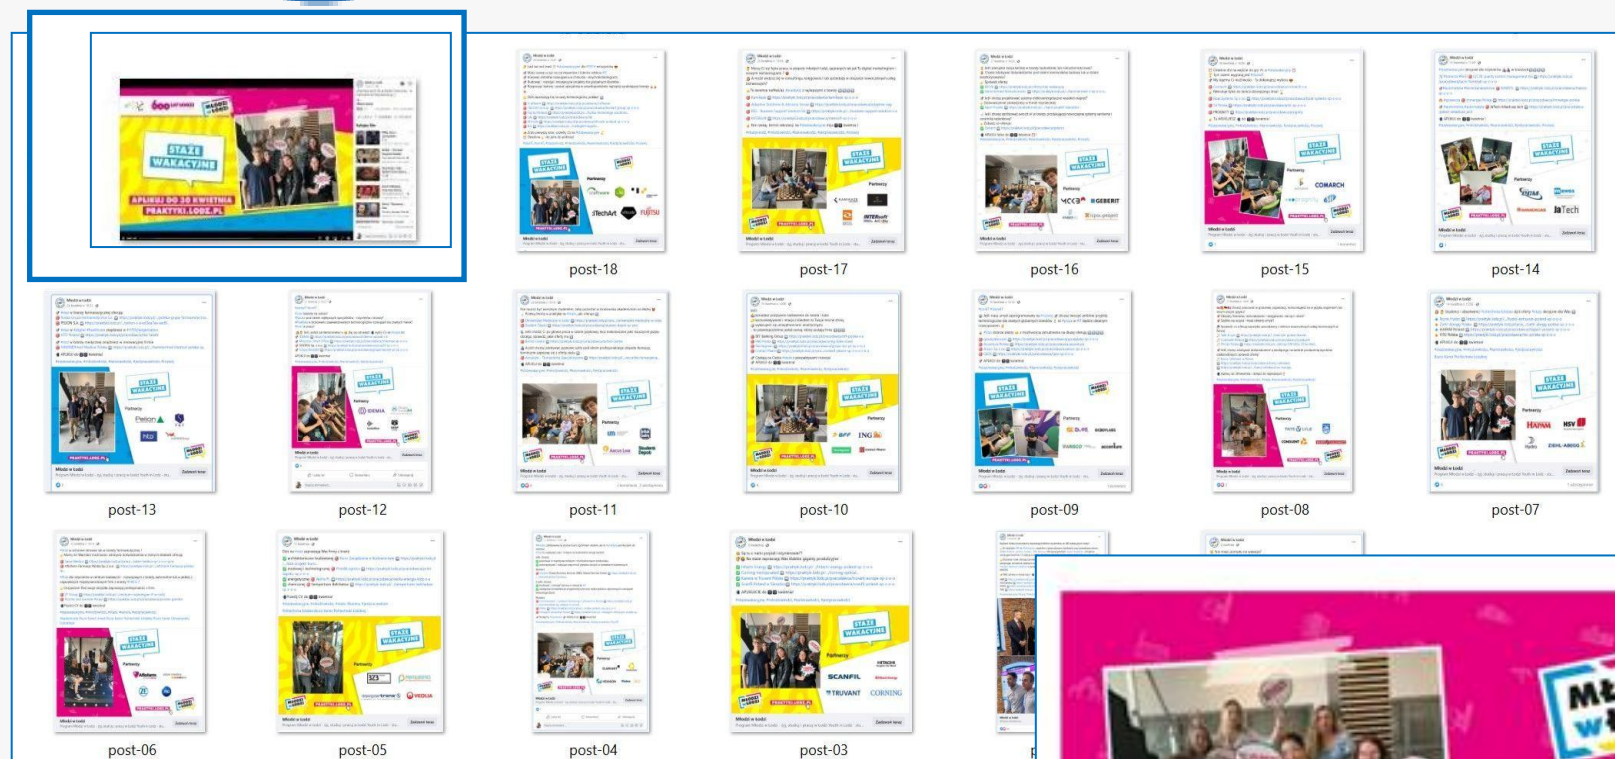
STAŻE WAKACYJNE

APLIKUJ DO 30 KWIETNIA PRAKTYKI.LODZ.PL

post-18

post-17

post-16

post-15

post-14

post-13

post-12

post-11

post-10

post-09

post-08

post-07

post-06

post-05

post-04

post-03

Mł
W